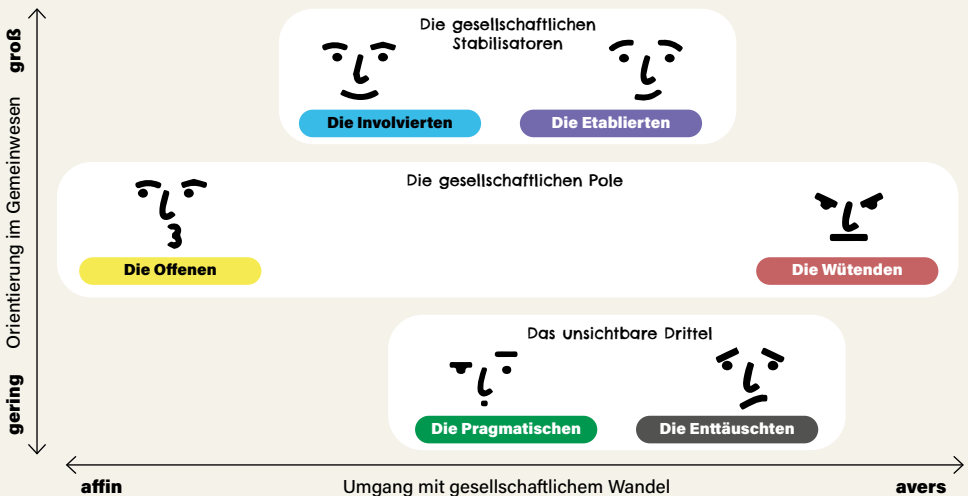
groß

Orientierung im Gemeinwesen

gering

Die gesellschaftlichen Stabilisatoren

Die Involvierten

Die Etablierten

Die gesellschaftlichen Pole

Die Offenen

Die Wütenden

Das unsichtbare Drittel

Die Pragmatischen

Die Enttäuschten

affin

Umgang mit gesellschaftlichem Wandel

avers